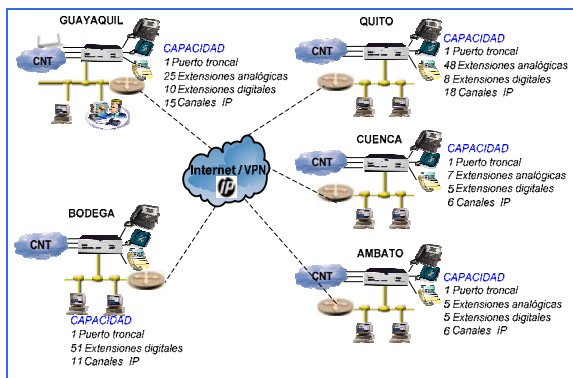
GUAYAQUIL

CNT

CAPACIDAD
1 Puerto troncal
25 Extensiones analógicas
10 Extensiones digitales
15 Canales IP

QUITO

CNT

CAPACIDAD
1 Puerto troncal
48 Extensiones analógicas
8 Extensiones digitales
18 Canales IP

Internet / VPN

IP

CUENCA

CNT

CAPACIDAD
1 Puerto troncal
7 Extensiones analógicas
5 Extensiones digitales
6 Canales IP

BODEGA

CNT

CAPACIDAD
1 Puerto troncal
51 Extensiones digitales
11 Canales IP

AMBATO

CNT

CAPACIDAD
1 Puerto troncal
5 Extensiones analógicas
5 Extensiones digitales
6 Canales IP